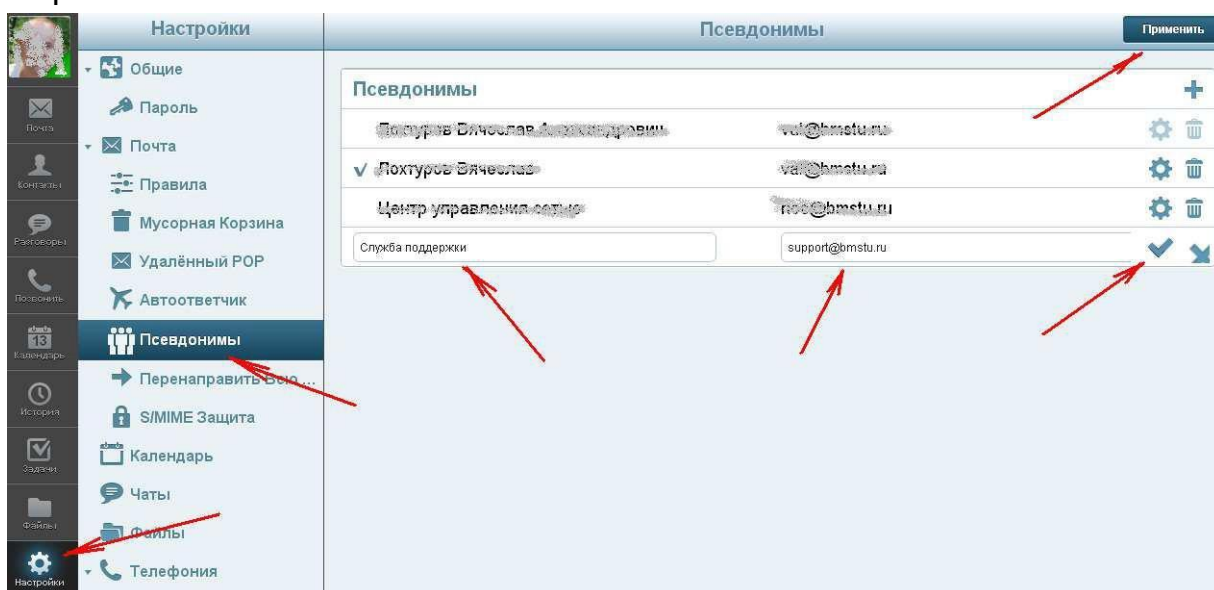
Почта
Контакты
Разговоры
Позвонить
13
Календарь
История
Задачи
Файлы
Настройки

Настройки
Общие
Пароль
Почта
Правила
Мусорная Корзина
Удалённый POP
Автоответчик
Псевдонимы
Перенаправить Все ...
S/MIME Защита
Календарь
Чаты
Файлы
Телефония

Псевдонимы
Применить

Псевдонимы

| | |
|---|---|
| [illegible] | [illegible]@bmstu.ru |
| ✓ Лохтуров Вячеслав | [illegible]@bmstu.ru |
| Центр управления сетью | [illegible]@bmstu.ru |
| Служба поддержки | support@bmstu.ru |